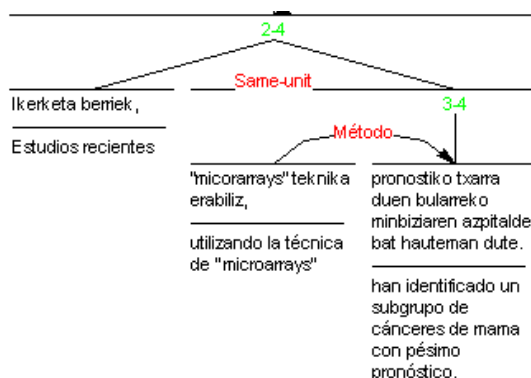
2-4

Same-unit

Ikerketa berriek,

Estudios recientes

3-4

Método

"microarrays" teknika erabiliz,

utilizando la técnica de "microarrays"

pronostiko txarra duen bularreko minbiziaren azpitalde bat hauteman dute.

han identificado un subgrupo de cánceres de mama con pésimo pronóstico.